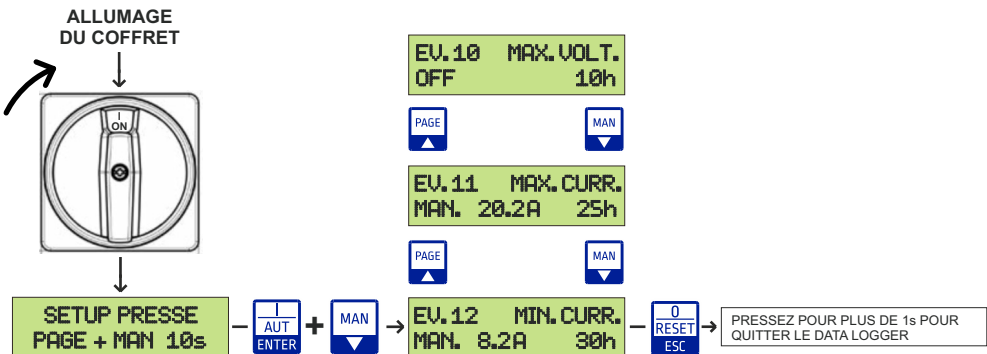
ALLUMAGE
DU COFFRET

I
ON

EV.10 MAX.VOLT.
OFF 10h

PAGE

MAN

EV.11 MAX.CURR.
MAN. 20.2A 25h

PAGE

MAN

SETUP PRESSE
PAGE + MAN 10s

I
AUT
ENTER

+

MAN

EV.12 MIN.CURR.
MAN. 8.2A 30h

0
RESET
ESC

PRESSEZ POUR PLUS DE 1s POUR QUITTER LE DATA LOGGER